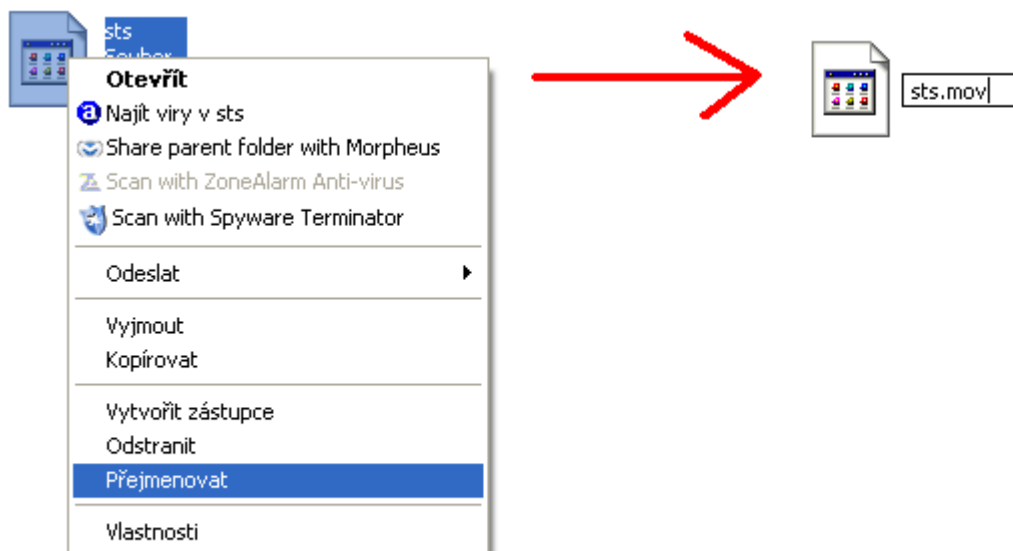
sts
Soubor

Otevřít
Najít viry v sts
Share parent folder with Morpheus
Scan with ZoneAlarm Anti-virus
Scan with Spyware Terminator

Odeslat

Vyjmout
Kopírovat

Vytvořit zástupce
Odstranit
Přejmenovat

Vlastnosti

sts.mov